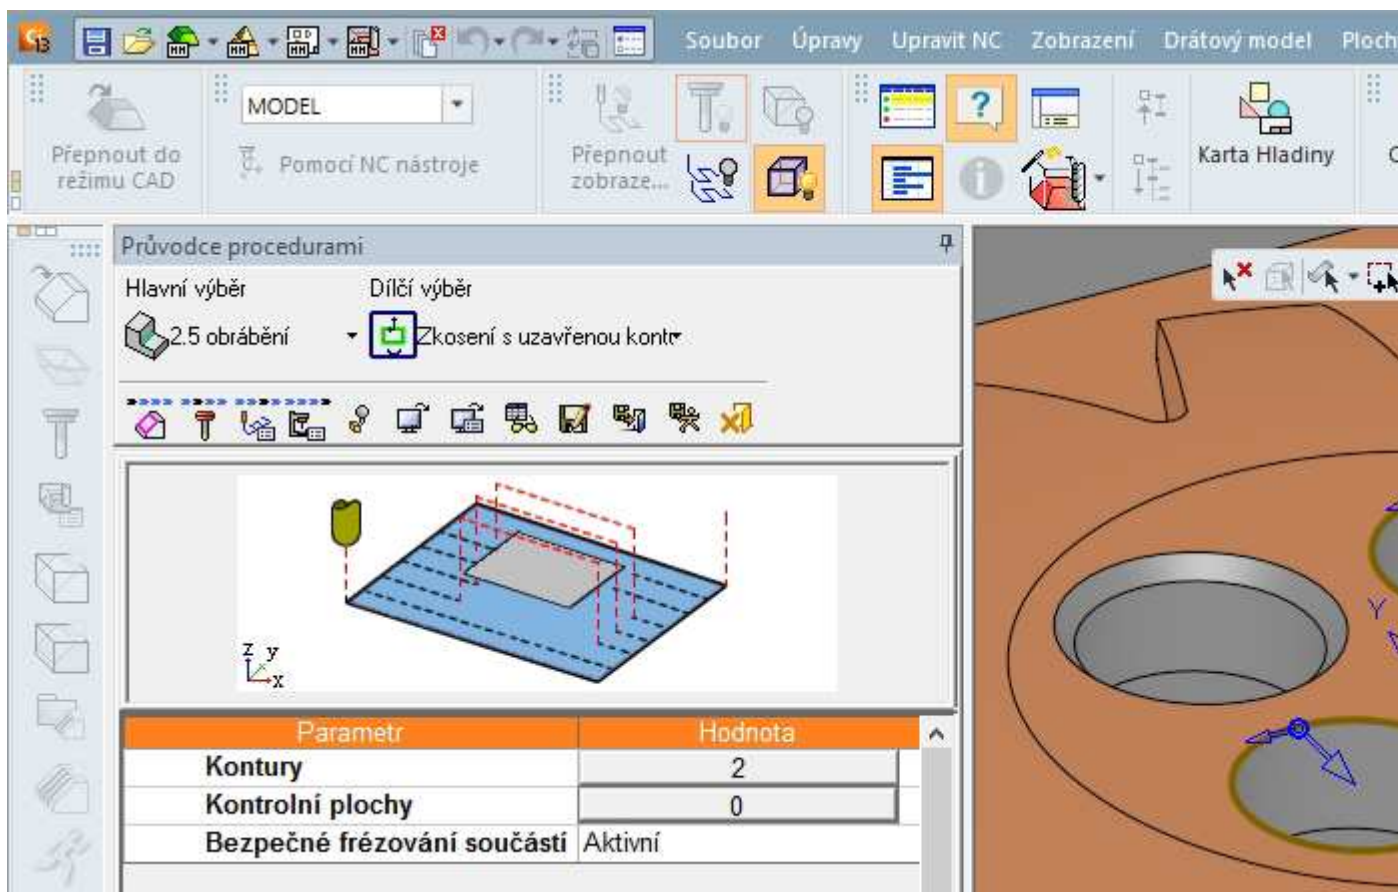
Soubor Úpravy Upravit NC Zobrazení Drátový model Ploch

Přepnout do režimu CAD

MODEL

Pomocí NC nástroje

Přepnout zobraze...

Karta Hladiny

Průvodce procedurami

Hlavní výběr

Dílčí výběr

2.5 obrábění

Zkosení s uzavřenou kont

z y x

| Parametr | Hodnota |
|---|---|
| Kontury | 2 |
| Kontrolní plochy | 0 |
| Bezpečné frézování součástí | Aktivní |

Y